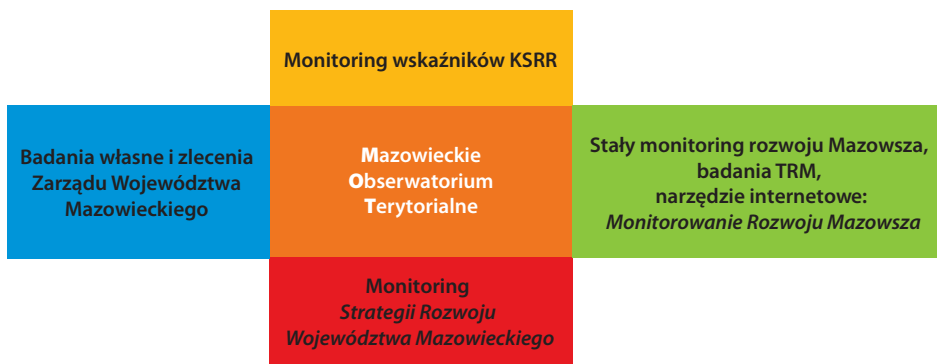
Monitoring wskaźników KSRR

Badania własne i zlecenia Zarządu Województwa Mazowieckiego

Mazowieckie Obserwatorium Terytorialne

Stały monitoring rozwoju Mazowsza, badania TRM, narzędzie internetowe: *Monitorowanie Rozwoju Mazowsza*

Monitoring *Strategii Rozwoju Województwa Mazowieckiego*